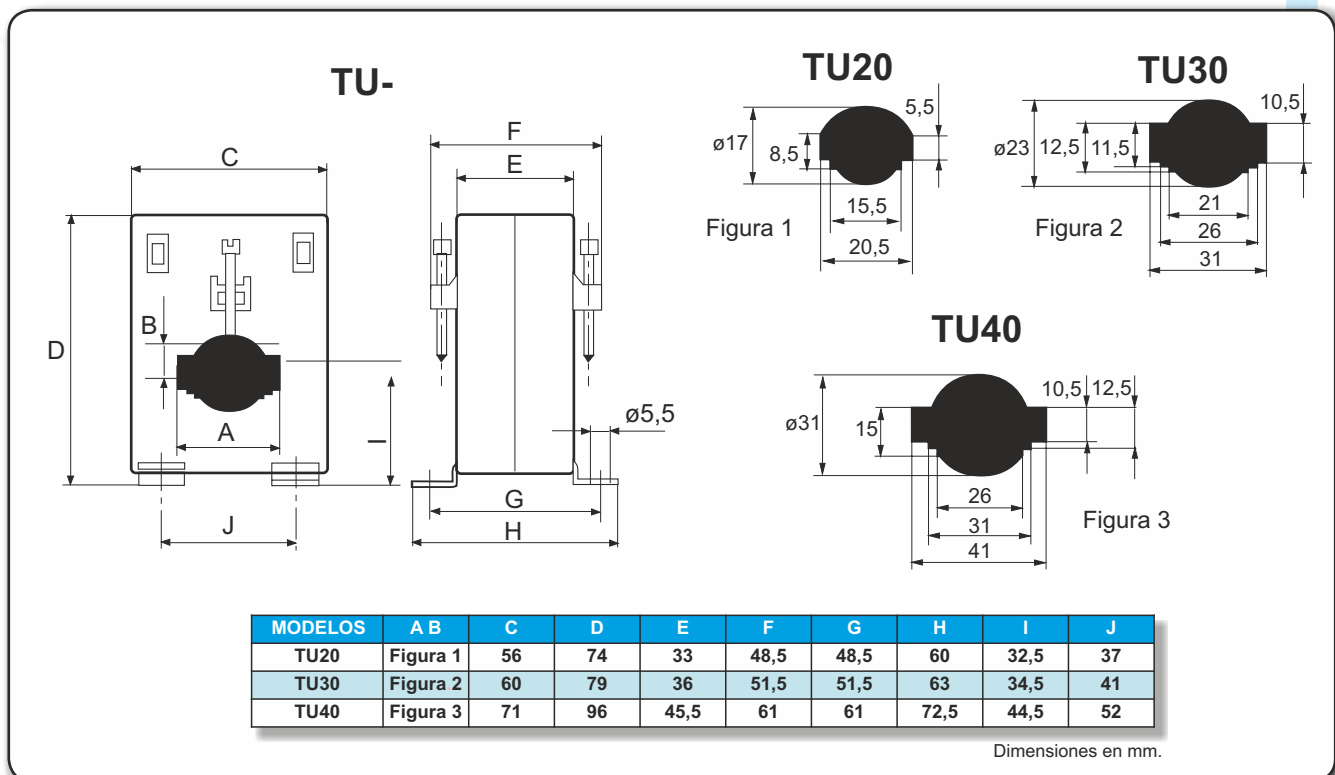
TU-

C

D

B

A

J

F

E

I

ø5,5

G

H

TU20

5,5

ø17

8,5

15,5

20,5

Figura 1

TU30

10,5

ø23

12,5

11,5

21

26

31

Figura 2

TU40

10,5

12,5

ø31

15

26

31

41

Figura 3

| MODELOS | A B | C | D | E | F | G | H | I | J |
|---|---|---|---|---|---|---|---|---|---|
| TU20 | Figura 1 | 56 | 74 | 33 | 48,5 | 48,5 | 60 | 32,5 | 37 |
| TU30 | Figura 2 | 60 | 79 | 36 | 51,5 | 51,5 | 63 | 34,5 | 41 |
| TU40 | Figura 3 | 71 | 96 | 45,5 | 61 | 61 | 72,5 | 44,5 | 52 |

Dimensiones en mm.